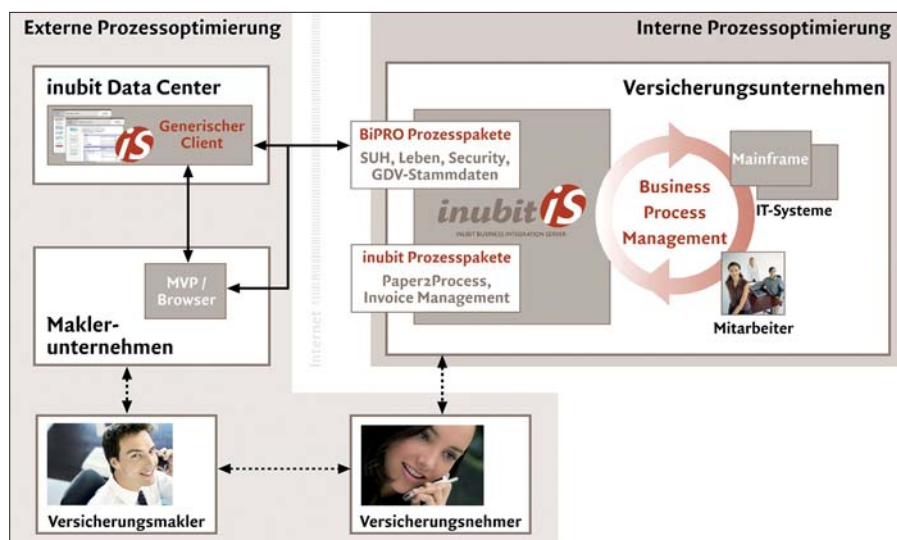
Externe Prozessoptimierung

Interne Prozessoptimierung

inubit Data Center

iS Generischer Client

Versicherungsunternehmen

BiPRO Prozesspakete
SUH, Leben, Security, GDV-Stammdaten

inubit iS
INUBIT BUSINESS INTEGRATION SERVER

inubit Prozesspakete
Paper2Process, Invoice Management

Business Process Management

Mainframe

IT-Systeme

Mitarbeiter

MVP / Browser

Makler-unternehmen

Internet

Versicherungsmakler

Versicherungsnehmer